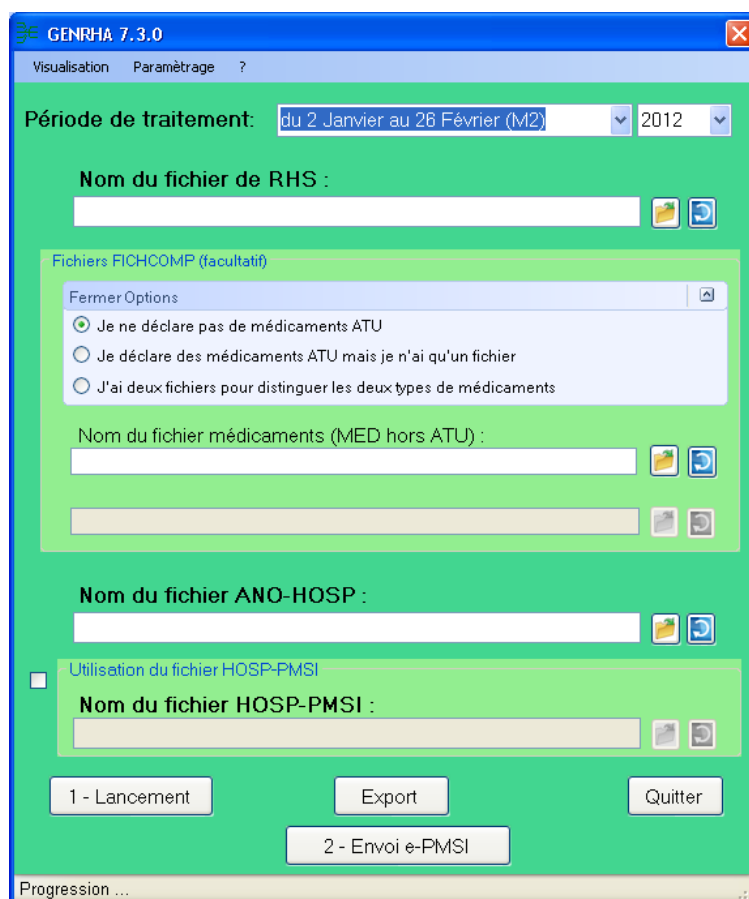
GENRHA 7.3.0

Visualisation Paramètrage ?

Période de traitement: du 2 Janvier au 26 Février (M2) 2012

Nom du fichier de RHS :

Fichiers FICHCOMP (facultatif)

Fermer Options

Je ne déclare pas de médicaments ATU

Je déclare des médicaments ATU mais je n'ai qu'un fichier

J'ai deux fichiers pour distinguer les deux types de médicaments

Nom du fichier médicaments (MED hors ATU) :

Nom du fichier ANO-HOSP :

Utilisation du fichier HOSP-PMSI

Nom du fichier HOSP-PMSI :

1 - Lancement

Export

Quitter

2 - Envoi e-PMSI

Progression ...